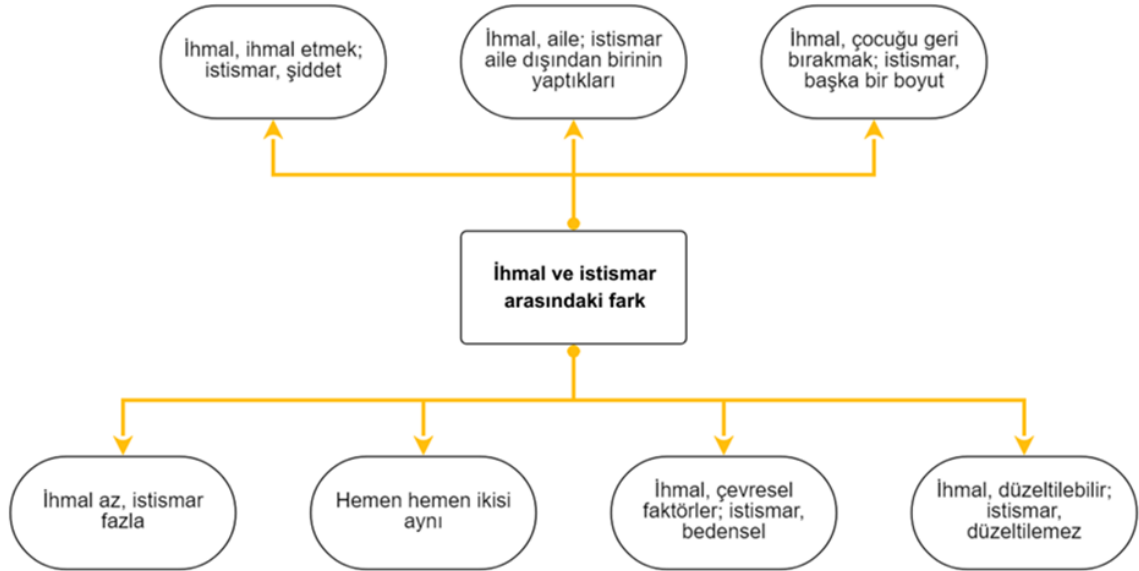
İhmal, ihmal etmek; istismar, şiddet

İhmal, aile; istismar aile dışından birinin yaptıkları

İhmal, çocuğu geri bırakmak; istismar, başka bir boyut

**İhmal ve istismar arasındaki fark**

İhmal az, istismar fazla

Hemen hemen ikisi aynı

İhmal, çevresel faktörler; istismar, bedensel

İhmal, düzeltilebilir; istismar, düzeltilemez